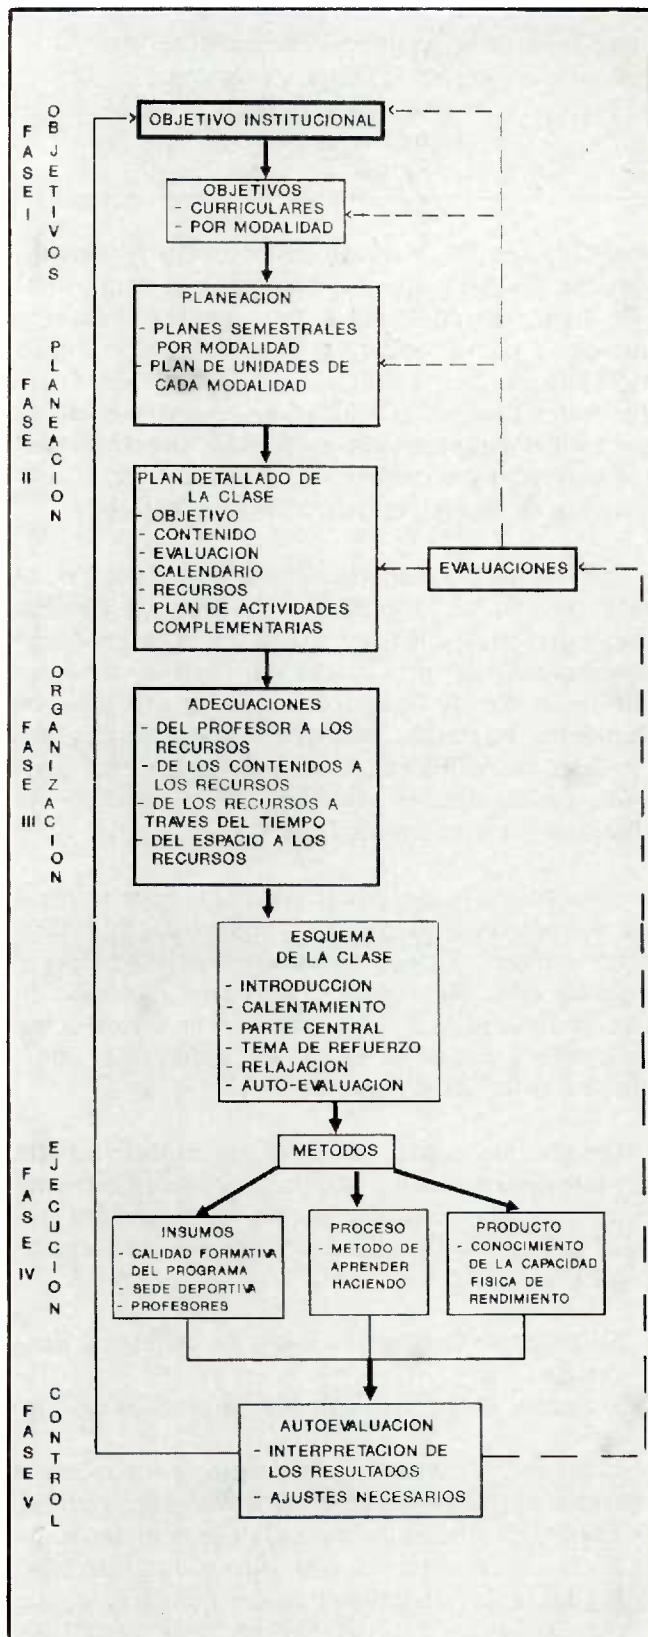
FASE I OBJETIVOS

OBJETIVO INSTITUCIONAL

OBJETIVOS
- CURRICULARES
- POR MODALIDAD

FASE II PLANEACION

PLANEACION
- PLANES SEMESTRALES POR MODALIDAD
- PLAN DE UNIDADES DE CADA MODALIDAD

PLAN DETALLADO DE LA CLASE
- OBJETIVO
- CONTENIDO
- EVALUACION
- CALENDARIO
- RECURSOS
- PLAN DE ACTIVIDADES COMPLEMENTARIAS

EVALUACIONES

FASE III ORGANIZACION

ADECUACIONES
- DEL PROFESOR A LOS RECURSOS
- DE LOS CONTENIDOS A LOS RECURSOS
- DE LOS RECURSOS A TRAVES DEL TIEMPO
- DEL ESPACIO A LOS RECURSOS

FASE IV EJECUCION

ESQUEMA DE LA CLASE
- INTRODUCCION
- CALENTAMIENTO
- PARTE CENTRAL
- TEMA DE REFUERZO
- RELAJACION
- AUTO-EVALUACION

METODOS

INSUMOS
- CALIDAD FORMATIVA DEL PROGRAMA
- SEDE DEPORTIVA
- PROFESORES

PROCESO
- METODO DE APRENDER HACIENDO

PRODUCTO
- CONOCIMIENTO DE LA CAPACIDAD FISICA DE RENDIMIENTO

FASE V CONTROL

AUTOEVALUACION
- INTERPRETACION DE LOS RESULTADOS
- AJUSTES NECESARIOS